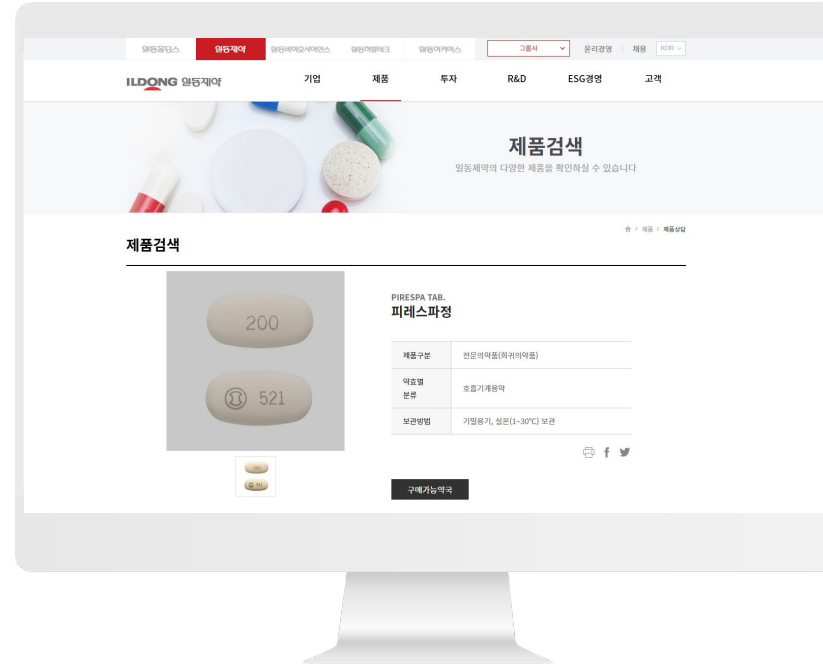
일동홀딩스 일동제약 일동바이오사이언스 일동히알테크 일동이커머스 그룹사 윤리경영 채용 KOR

ILDONG 일동제약 기업 제품 투자 R&D ESG경영 고객

제품검색

일동제약의 다양한 제품을 확인하실 수 있습니다

제품 > 제품상담

제품검색

200

521

PIRESPA TAB.

피레스파정

| 제품구분 | 전문의약품(희귀의약품) |
|---|---|
| 약효별 분류 | 호흡기계용약 |
| 보관방법 | 기밀용기, 실온(1~30°C) 보관 |

구매가능약국